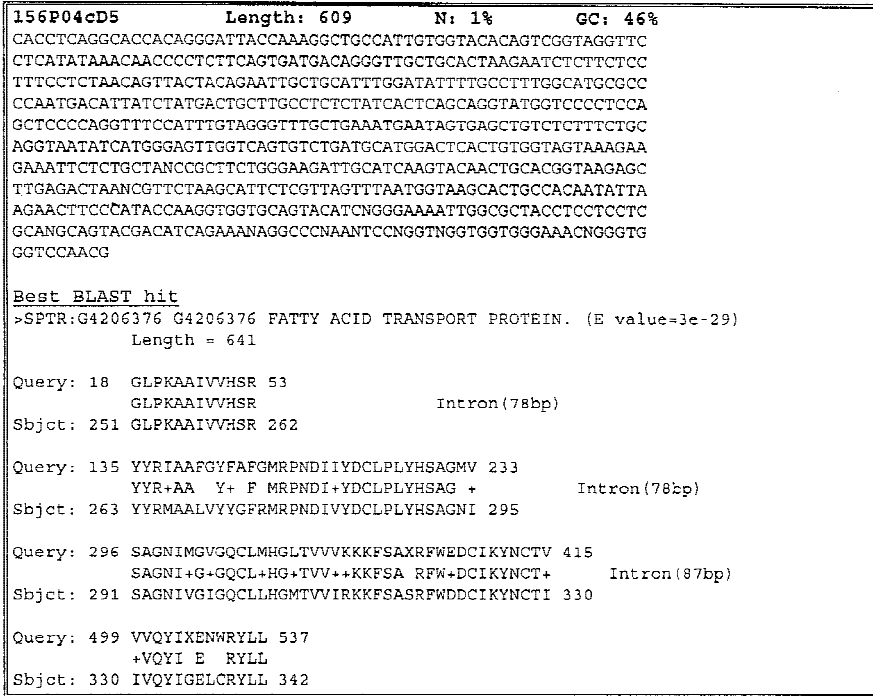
156P04cD5 Length: 609 N: 1% GC: 46%
CACCTCAGGCACCACAGGGATTACCAAAGGCTGCCATTGTGGTACACAGTCGGTAGGTTC
CTCATATAAACAACCCCTCTTCAGTGATGACAGGGTTGCTGCACTAAGAATCTCTTCTCC
TTTCCTCTAACAGTTACTACAGAATTGCTGCATTTGGATATTTTGCCTTTGGCATGCGCC
CCAATGACATTATCTATGACTGCTTGCCTCTCTATCACTCAGCAGGTATGGTCCCCTCCA
GCTCCCCAGGTTTCCATTTGTAGGGTTTGCTGAAATGAATAGTGAGCTGTCTCTTTCTGC
AGGTAATATCATGGGAGTTGGTCAGTGTCTGATGCATGGACTCACTGTGGTAGTAAAGAA
GAAATTCTCTGCTANCCGCTTCTGGGAAGATTGCATCAAGTACAACTGCACGGTAAGAGC
TTGAGACTAANCGTTCTAAGCATTCTCGTTAGTTTAATGGTAAGCACTGCCACAATATTA
AGAACTTCCCATACCAAGGTGGTGCAGTACATCNGGGAAAATTGGCGCTACCTCCTCCTC
GCANGCAGTACGACATCAGAAANAGGCCCNAANTCCNGGTNGGTGGTGGGAAACNGGGTG
GGTCCAACG

Best BLAST hit
>SPTR:G4206376 G4206376 FATTY ACID TRANSPORT PROTEIN. (E value=3e-29)
Length = 641

Query: 18 GLPKAAIVVHSR 53
GLPKAAIVVHSR Intron(78bp)
Sbjct: 251 GLPKAAIVVHSR 262

Query: 135 YYRIAAFGYFAFGMRPNDIIYDCLPLYHSAGMV 233
YYR+AA Y+ F MRPNDI+YDCLPLYHSAG + Intron(78bp)
Sbjct: 263 YYRMAALVYYGFRMRPNDIVYDCLPLYHSAGNI 295

Query: 296 SAGNIMGVGQCLMHGLTVVVKKKFSAXRFWEDCIKYNCTV 415
SAGNI+G+GQCL+HG+TVV++KKFSA RFW+DCIKYNCT+ Intron(87bp)
Sbjct: 291 SAGNIVGIGQCLLHGMTVVIRKKFSASRFWDDCIKYNCTI 330

Query: 499 VVQYIXENWRYLL 537
+VQYI E RYLL
Sbjct: 330 IVQYIGELCRYLL 342